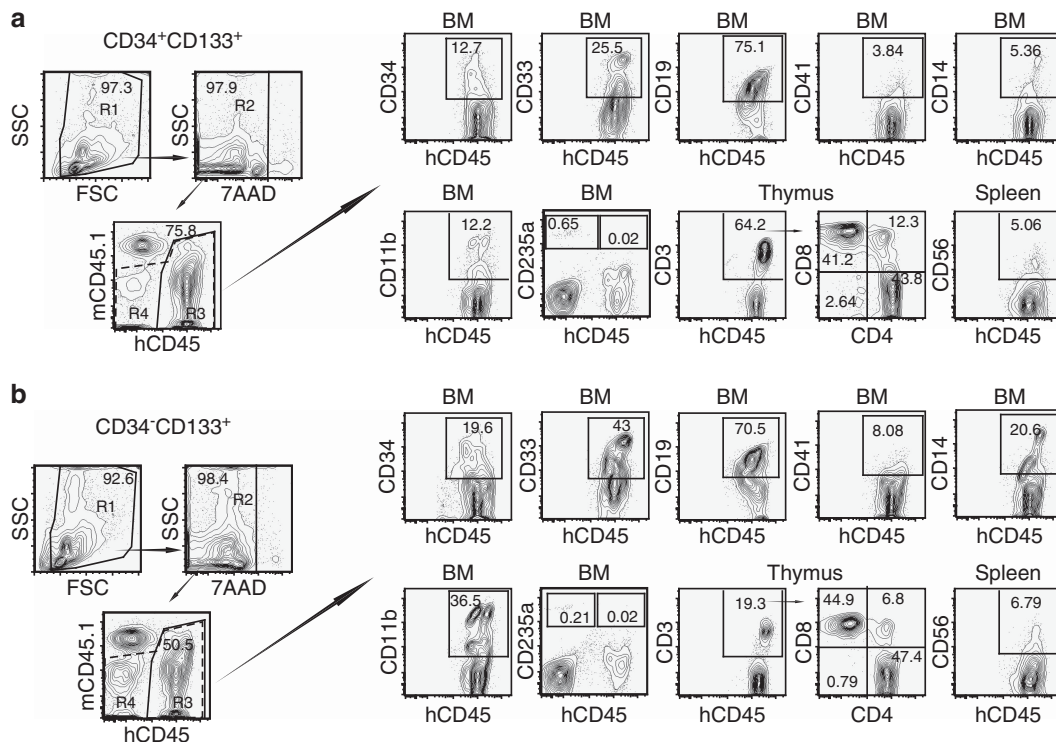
a

CD34$^+$CD133$^+$

97.3
R1
SSC
FSC

97.9
R2
SSC
7AAD

75.8
mCD45.1
R4
R3
hCD45

BM
12.7
CD34
hCD45

BM
25.5
CD33
hCD45

BM
75.1
CD19
hCD45

BM
3.84
CD41
hCD45

BM
5.36
CD14
hCD45

BM
12.2
CD11b
hCD45

BM
0.65
0.02
CD235a
hCD45

Thymus
64.2
CD3
hCD45

12.3
41.2
43.8
2.64
CD8
CD4

Spleen
5.06
CD56
hCD45

b

CD34$^-$CD133$^+$

92.6
R1
SSC
FSC

98.4
R2
SSC
7AAD

50.5
mCD45.1
R4
R3
hCD45

BM
19.6
CD34
hCD45

BM
43
CD33
hCD45

BM
70.5
CD19
hCD45

BM
8.08
CD41
hCD45

BM
20.6
CD14
hCD45

BM
36.5
CD11b
hCD45

BM
0.21
0.02
CD235a
hCD45

Thymus
19.3
CD3
hCD45

44.9
6.8
47.4
0.79
CD8
CD4

Spleen
6.79
CD56
hCD45